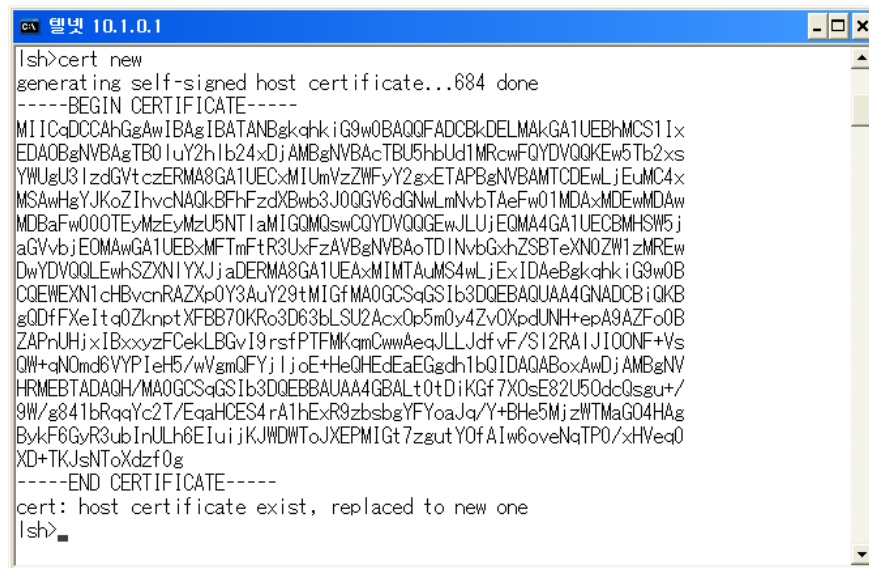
텔넷 10.1.0.1

lsh>cert new
generating self-signed host certificate...684 done
-----BEGIN CERTIFICATE-----
MIICqDCCAhGgAwIBAgIBATANBgkqhkiG9w0BAQQFADCBkDELMAkGA1UEBhMCS1Ix
EDAOBgNVBAgTB0luY2hlb24xDjAMBgNVBAcTBU5hbUd1MRcwFQYDVQQKEw5Tb2xs
YWgU3IzdGVtczERMA8GA1UECxMIUmVzZWFyY2gxETAPBgNVBAMTCDEwLjEuMC4x
MSAwHgYJKoZIhvcNAQkBFhFzdXBwb3J0QGV6dGNwLmNvbTAeFw01MDAxMDEwMDAw
MDBaFw000TEyMzEyMzU5NTlaMIGQMQswCQYDVQQGEwJLUjEQMA4GA1UECBMHSW5j
aGVvbjEOMAwGA1UEBxMFTmFtR3UxFzAVBgNVBAoTDlNvbGxhZSBTeXN0ZW1zMREw
DwYDVQQLEwhSZXNlYXJjaDERMA8GA1UEAxMIMTAuMS4wLjExIDAeBgkqhkiG9w0B
CQEWEXN1cHBvcnRAZXp0Y3AuY29tMIGfMA0GCSqGSIb3DQEBAQUAA4GNADCBiQKB
gQDfFXeltq0ZknptXFBB70KRo3D63bLSU2Acx0p5m0y4Zv0XpdUNH+epA9AZFo0B
ZAPnUHjxIBxxyzFCekLBGvI9rsfPTFMKqmCwwAeqJLLJdfvF/SI2RAIJI0ONF+Vs
QW+qNOmd6VYPIeH5/wVgmQFYjljoE+HeQHEdEaEGgdh1bQIDAQABoxAwDjAMBgNV
HRMEBTADAQH/MA0GCSqGSIb3DQEBBAUAA4GBALt0tDiKGf7X0sE82U50dcQsgu+/
9W/g841bRqqYc2T/EqaHCES4rA1hExR9zbsbgYFYoaJq/Y+BHe5MjzWTMaG04HAg
BykF6GyR3ubInULh6ElujjKJWDWToJXEPMIGt7zgutYOfAIw6oveNqTP0/xHVeq0
XD+TKJsNToXdzf0g
-----END CERTIFICATE-----
cert: host certificate exist, replaced to new one
lsh>_